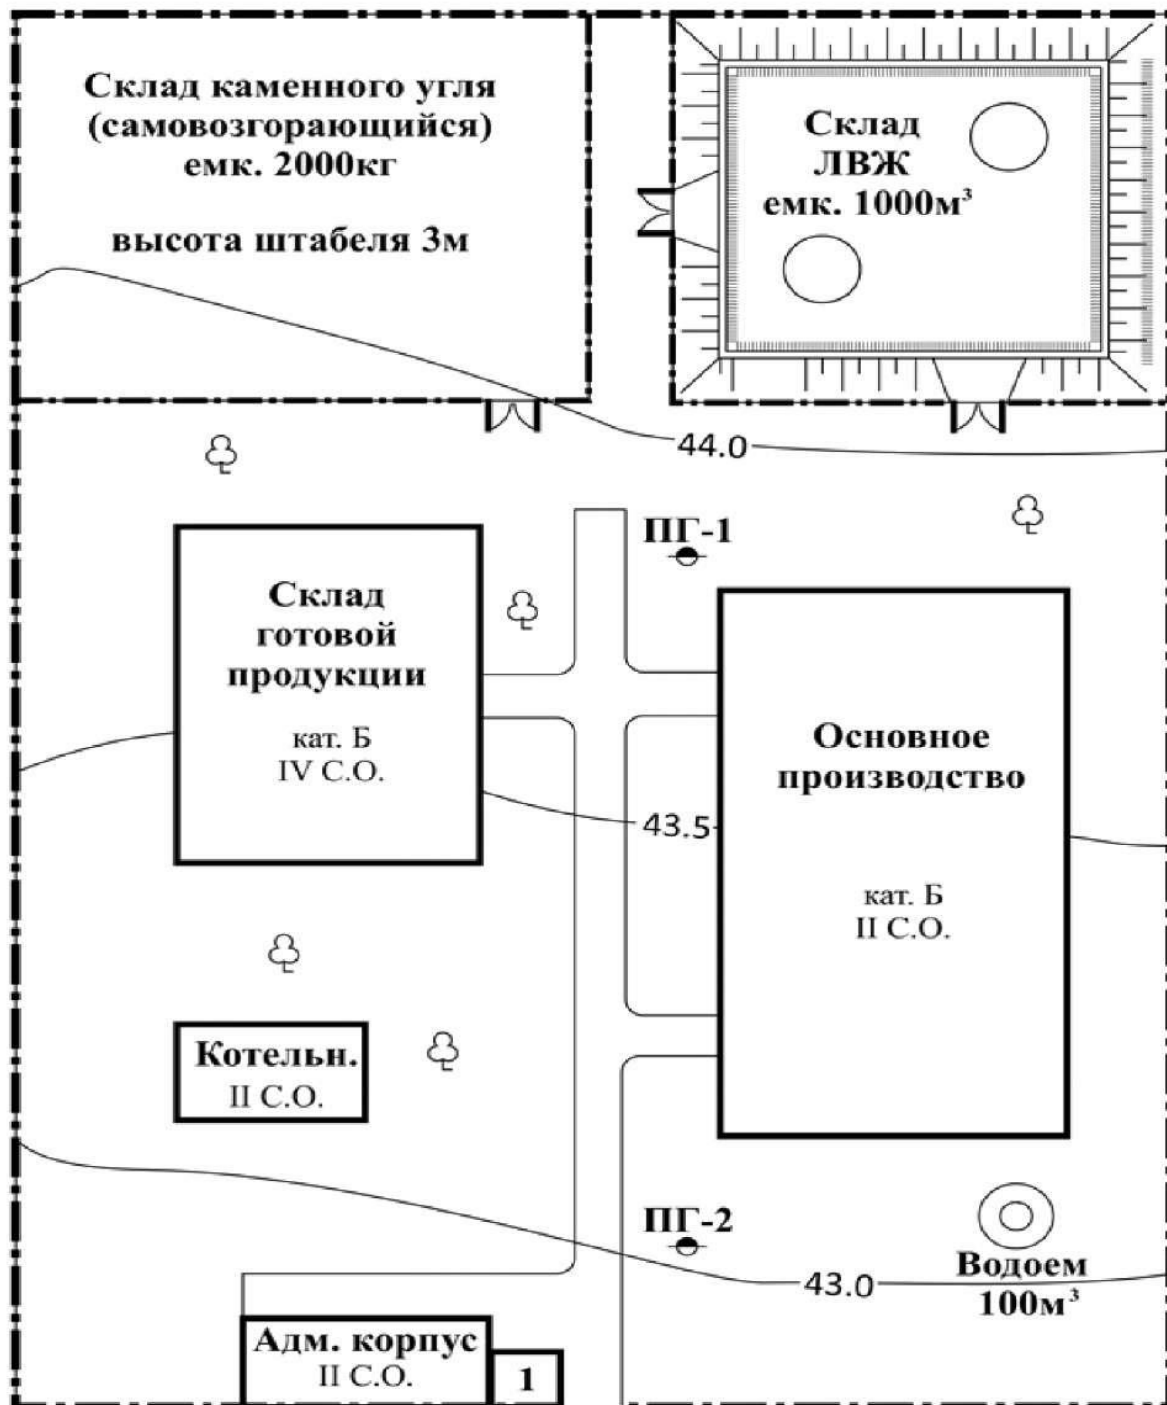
Склад каменного угля (самовозгорающийся) емк. 2000кг

высота штабеля 3м

Склад ЛВЖ емк. 1000м³

44.0

ПГ-1

Склад готовой продукции

кат. Б
IV С.О.

43.5

Основное производство

кат. Б
II С.О.

Котельн.
II С.О.

ПГ-2

43.0

Водоем
100м³

Адм. корпус
II С.О.

1